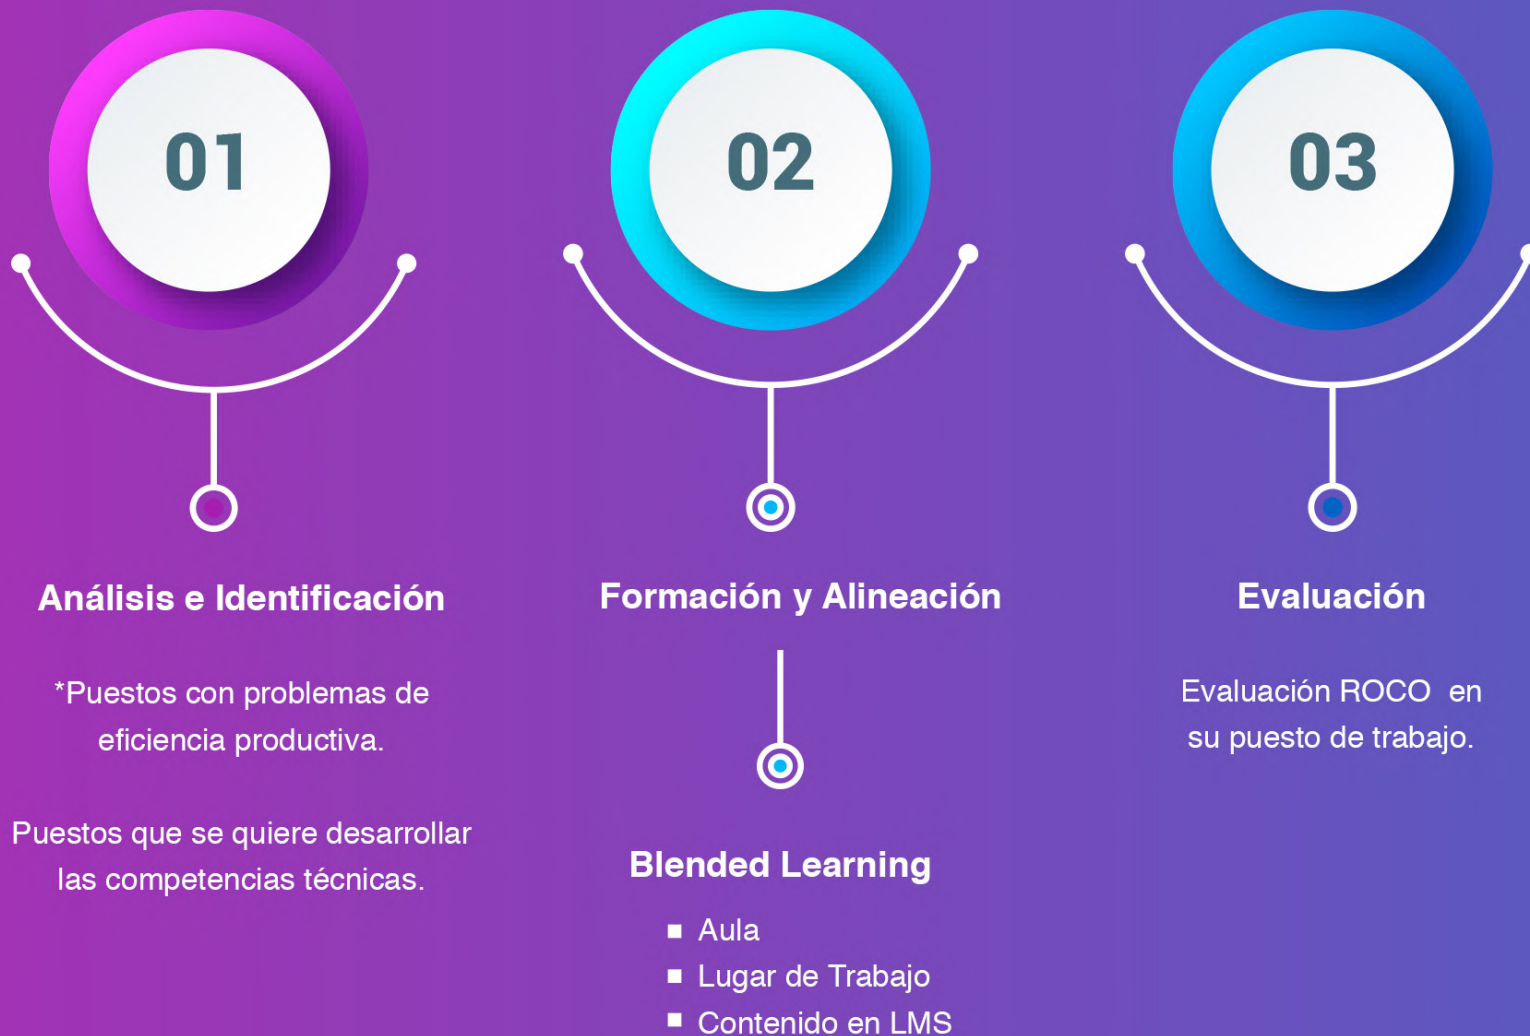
01

Análisis e Identificación

*Puestos con problemas de eficiencia productiva.

Puestos que se quiere desarrollar las competencias técnicas.

02

Formación y Alineación

Blended Learning

- Aula
- Lugar de Trabajo
- Contenido en LMS

03

Evaluación

Evaluación ROCO en su puesto de trabajo.